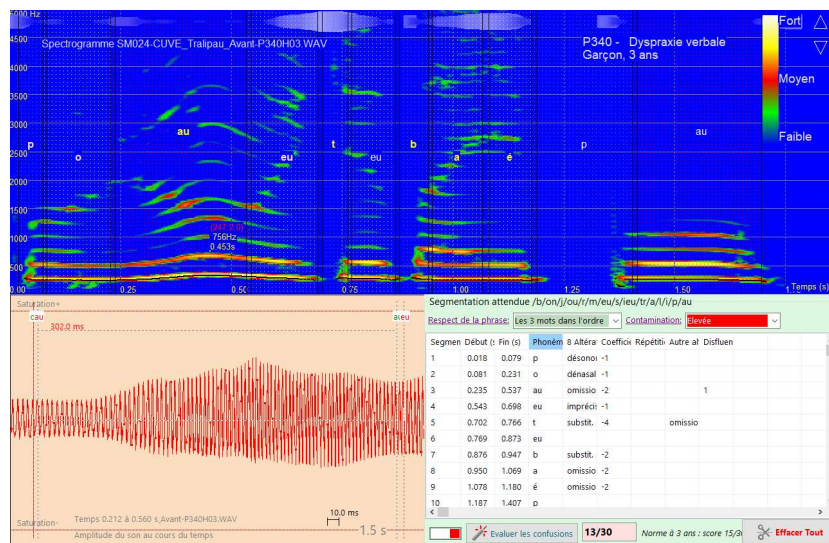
5000 Hz
4500
4000
3500
3000
2500
2000
1500
1000
500
0.00
0.25
0.50
0.75
1.00
1.25
1.50
1 Temps (s)

Spectrogramme SM024-CUVE_Tralipau_Avant-P340H03.WAV

P340 - Dyspraxie verbale
Garçon, 3 ans

Fort
Moyen
Faible

p o au eu t eu b a é p au

(341 2.0)
756Hz,
0.453s

Saturation
cau
302.0 ms
aieu
10.0 ms
Saturation
Temps 0.212 à 0.560 s_Avant-P340H03.WAV
Amplitude du son au cours du temps
1.5 s

Segmentation attendue /b/on/j/ou/r/m/eu/s/ieu/tr/a/l/i/p/au

Respect de la phrase: Les 3 mots dans l'ordre
Contamination: Elevée

| Segmen | Début (: | Fin (s) | Phonèm | 8 Altérat | Coefficie | Répétiti | Autre al | Disfluen |
|---|---|---|---|---|---|---|---|---|
| 1 | 0.018 | 0.079 | p | désonoi | -1 | | | |
| 2 | 0.081 | 0.231 | o | dénasal | -1 | | | |
| 3 | 0.235 | 0.537 | au | omissio | -2 | | | 1 |
| 4 | 0.543 | 0.698 | eu | imprécis | -1 | | | |
| 5 | 0.702 | 0.766 | t | substit. | -4 | | omissio | |
| 6 | 0.769 | 0.873 | eu | | | | | |
| 7 | 0.876 | 0.947 | b | substit. | -2 | | | |
| 8 | 0.950 | 1.069 | a | omissio | -2 | | | |
| 9 | 1.078 | 1.180 | é | omissio | -2 | | | |
| 10 | 1.187 | 1.407 | p | | | | | |

Evaluer les confusions
13/30
Norme à 3 ans : score 15/3
Effacer Tout